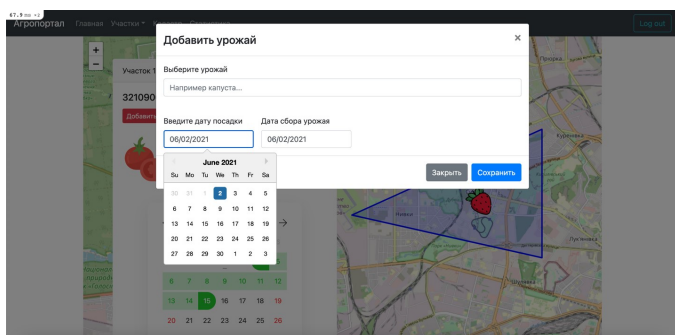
67.9 ms +1

Агропортал Главная Участки

Log out

+
−

Участок 1

321090

Добавить

Добавить урожай

×

Выберите урожай

Например капуста...

Введите дату посадки

06/02/2021

Дата сбора урожая

06/02/2021

Закрыть Сохранить

June 2021

| Su | Mo | Tu | We | Th | Fr | Sa |
|---|---|---|---|---|---|---|
| 30 | 31 | 1 | 2 | 3 | 4 | 5 |
| 6 | 7 | 8 | 9 | 10 | 11 | 12 |
| 13 | 14 | 15 | 16 | 17 | 18 | 19 |
| 20 | 21 | 22 | 23 | 24 | 25 | 26 |
| 27 | 28 | 29 | 30 | 1 | 2 | 3 |

| 6 | 7 | 8 | 9 | 10 | 11 | 12 |
|---|---|---|---|---|---|---|
| 13 | 14 | 15 | 16 | 17 | 18 | 19 |
| 20 | 21 | 22 | 23 | 24 | 25 | 26 |